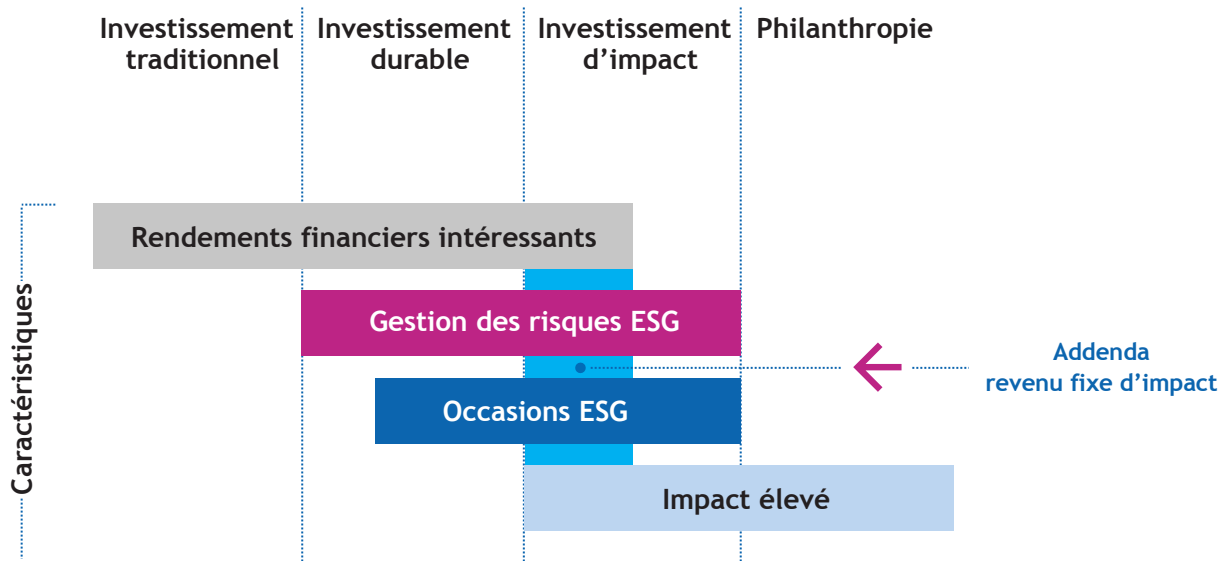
Investissement traditionnel

Investissement durable

Investissement d’impact

Philanthropie

Caractéristiques

Rendements financiers intéressants

Gestion des risques ESG

Addenda revenu fixe d’impact

Occasions ESG

Impact élevé